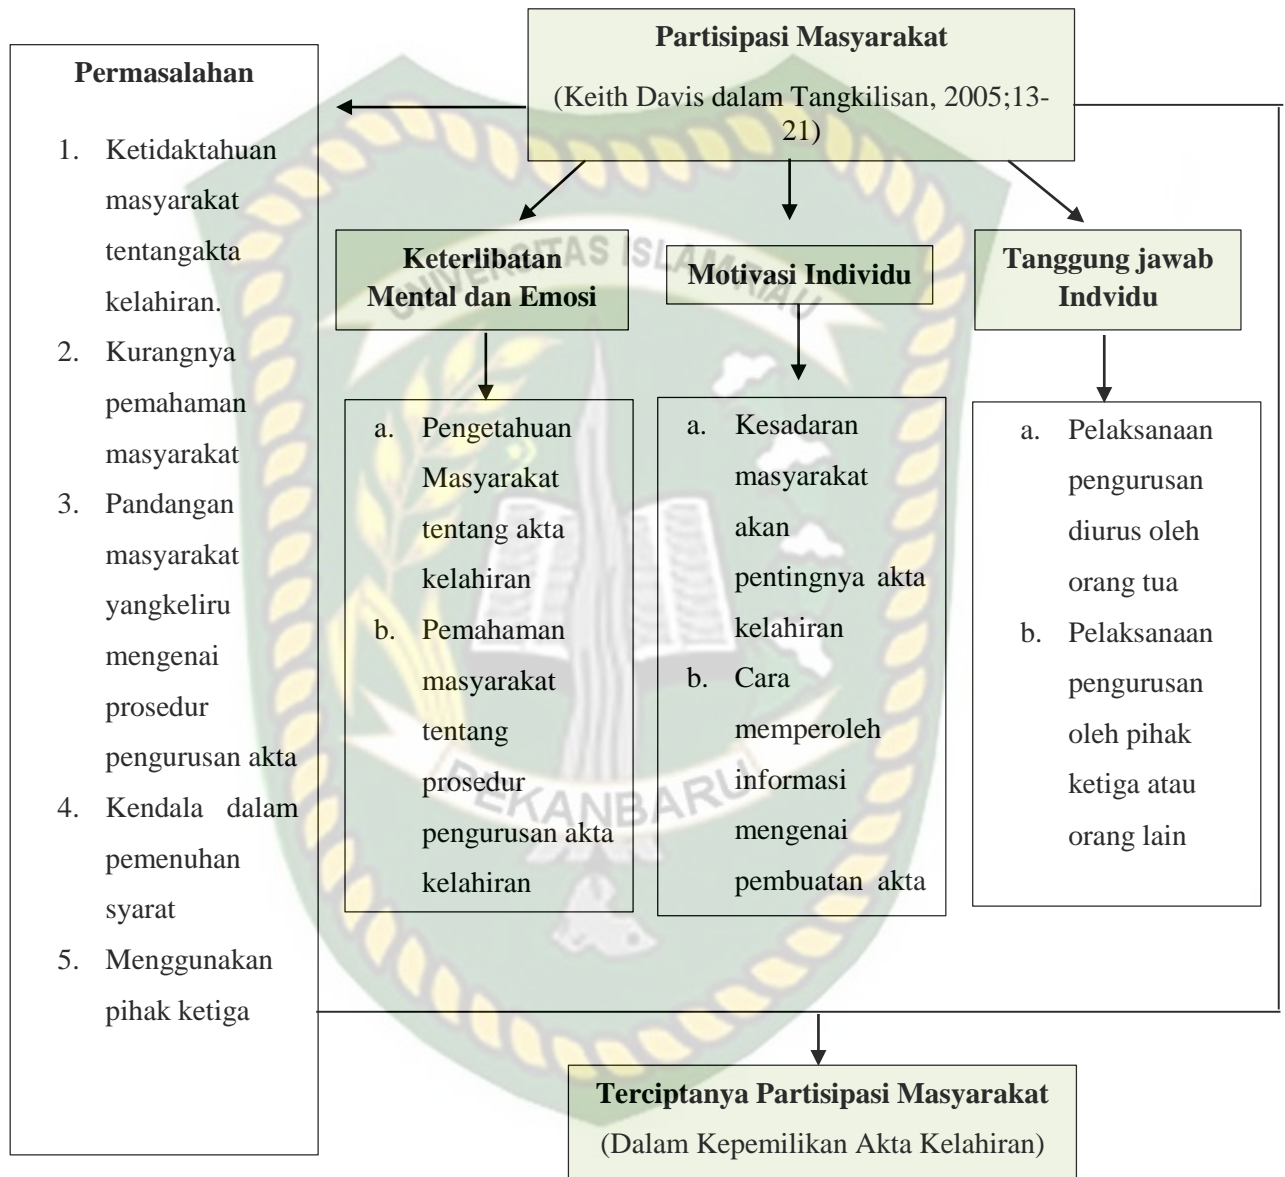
Partisipasi Masyarakat

(Keith Davis dalam Tangkilisan, 2005;13-21)

Permasalahan

1. Ketidaktahuan masyarakat tentangakta kelahiran.
2. Kurangnya pemahaman masyarakat
3. Pandangan masyarakat yangkeliru mengenai prosedur pengurusan akta
4. Kendala dalam pemenuhan syarat
5. Menggunakan pihak ketiga

Keterlibatan Mental dan Emosi

a. Pengetahuan Masyarakat tentang akta kelahiran
b. Pemahaman masyarakat tentang prosedur pengurusan akta kelahiran

Motivasi Individu

a. Kesadaran masyarakat akan pentingnya akta kelahiran
b. Cara memperoleh informasi mengenai pembuatan akta

Tanggung jawab Indvidu

a. Pelaksanaan pengurusan diurus oleh orang tua
b. Pelaksanaan pengurusan oleh pihak ketiga atau orang lain

UNIVERSITAS ISLAM RIAU

PEKANBARU

Terciptanya Partisipasi Masyarakat
(Dalam Kepemilikan Akta Kelahiran)